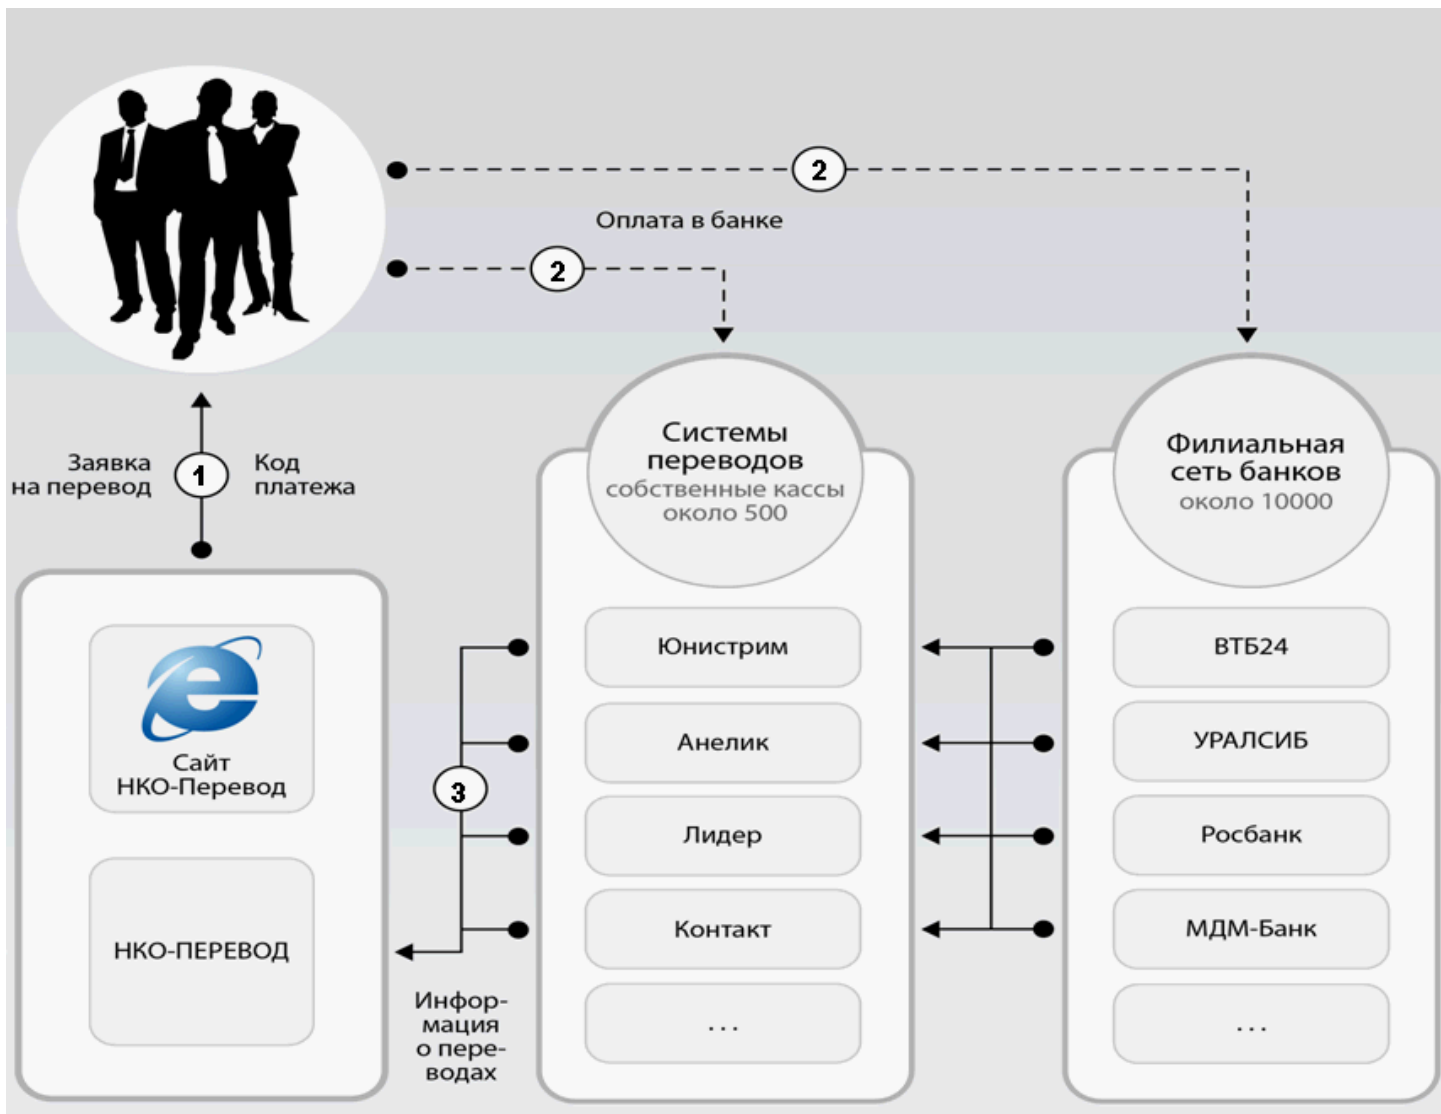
2

Оплата в банке

2

Системы переводов
собственные кассы около 500

Филиальная сеть банков
около 10000

Заявка на перевод

1

Код платежа

Сайт НКО-Перевод

НКО-ПЕРЕВОД

3

Информация о переводах

Юнистрим

Анелик

Лидер

Контакт

...

ВТБ24

УРАЛСИБ

Росбанк

МДМ-Банк

...